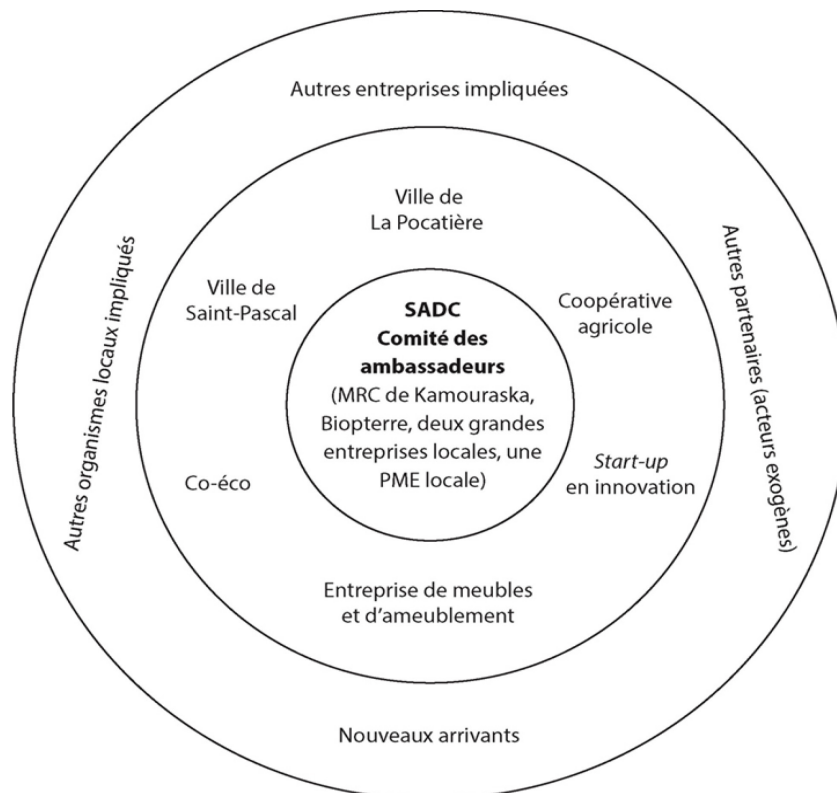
Autres entreprises impliquées

Autres organismes locaux impliqués

Autres partenaires (acteurs exogènes)

Ville de La Pocatière

Ville de Saint-Pascal

Coopérative agricole

**SADC**
**Comité des ambassadeurs**
(MRC de Kamouraska, Biopterre, deux grandes entreprises locales, une PME locale)

Co-éco

*Start-up* en innovation

Entreprise de meubles et d'ameublement

Nouveaux arrivants